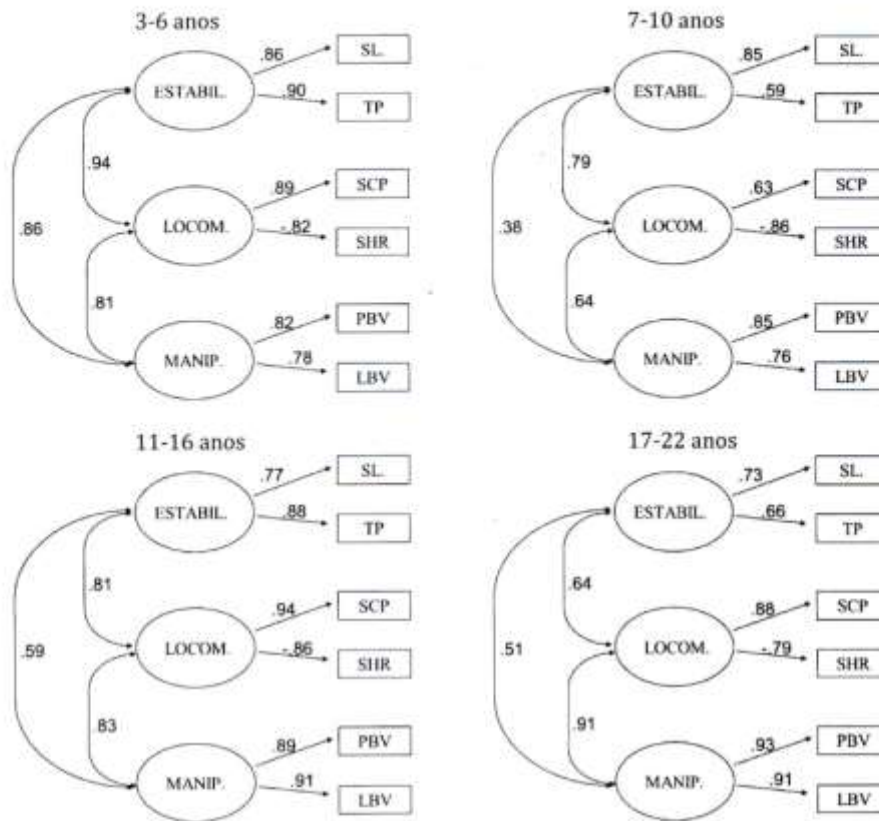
3-6 anos

ESTABIL. .86 SL. .90 TP

.94

LOCOM. .89 SCP -.82 SHR

.86

.81

MANIP. .82 PBV .78 LBV

7-10 anos

ESTABIL. .85 SL. .59 TP

.79

LOCOM. .63 SCP -.86 SHR

.38

.64

MANIP. .85 PBV .76 LBV

11-16 anos

ESTABIL. .77 SL. .88 TP

.81

LOCOM. .94 SCP -.86 SHR

.59

.83

MANIP. .89 PBV .91 LBV

17-22 anos

ESTABIL. .73 SL. .66 TP

.64

LOCOM. .88 SCP -.79 SHR

.51

.91

MANIP. .93 PBV .91 LBV